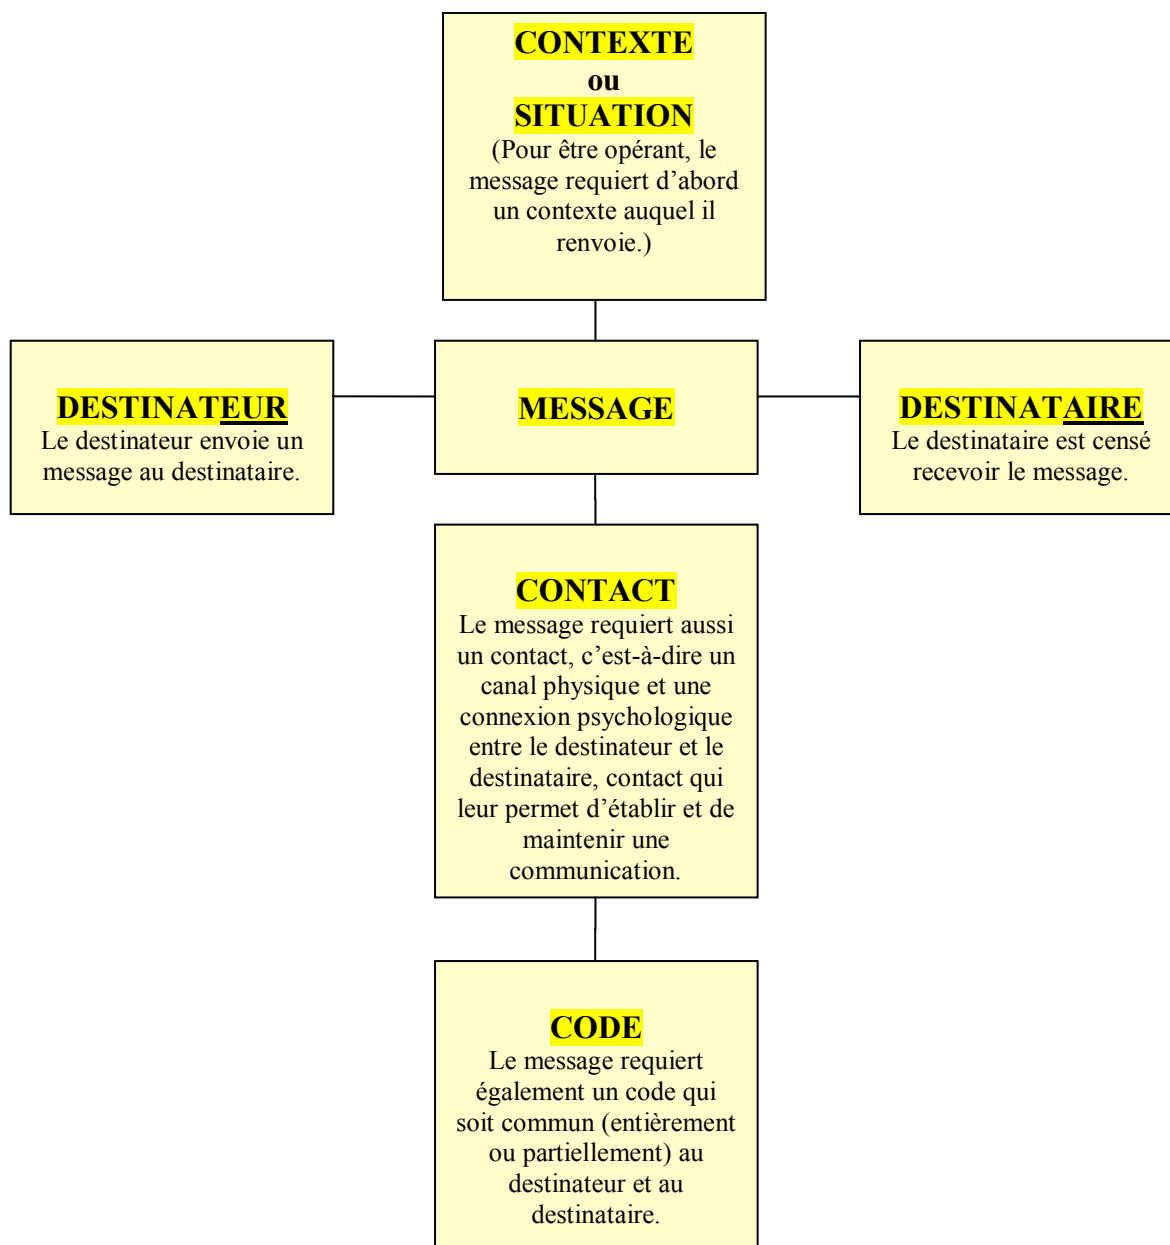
CONTEXTE
ou
SITUATION
(Pour être opérant, le message requiert d'abord un contexte auquel il renvoie.)

DESTINATEUR
Le destinateur envoie un message au destinataire.

MESSAGE

DESTINATAIRE
Le destinataire est censé recevoir le message.

CONTACT
Le message requiert aussi un contact, c'est-à-dire un canal physique et une connexion psychologique entre le destinateur et le destinataire, contact qui leur permet d'établir et de maintenir une communication.

CODE
Le message requiert également un code qui soit commun (entièrement ou partiellement) au destinateur et au destinataire.